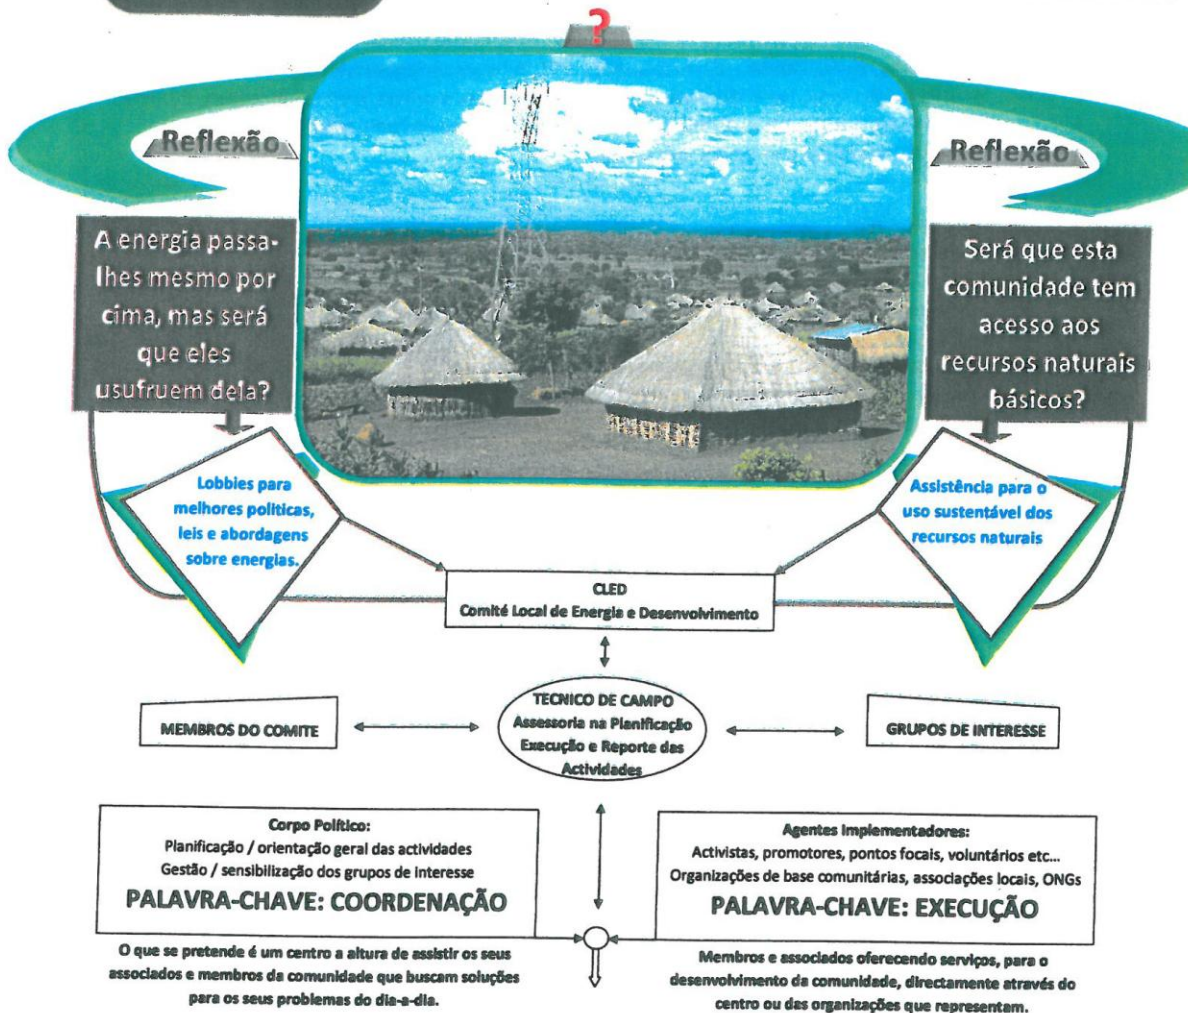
?

Reflexão

Reflexão

A energia passalhes mesmo por cima, mas será que eles usufruem dela?

Será que esta comunidade tem acesso aos recursos naturais básicos?

Lobbies para melhores politicas, leis e abordagens sobre energias.

Assistência para o uso sustentável dos recursos naturais

CLED
Comité Local de Energia e Desenvolvimento

TECNICO DE CAMPO
Assessoria na Planificação Execução e Reporte das Actividades

MEMBROS DO COMITE

GRUPOS DE INTERESSE

Corpo Político:
Planificação / orientação geral das actividades
Gestão / sensibilização dos grupos de interesse
PALAVRA-CHAVE: COORDENAÇÃO

Agentes Implementadores:
Activistas, promotores, pontos focais, voluntários etc...
Organizações de base comunitárias, associações locais, ONGs
PALAVRA-CHAVE: EXECUÇÃO

O que se pretende é um centro a altura de assistir os seus associados e membros da comunidade que buscam soluções para os seus problemas do dia-a-dia.

Membros e associados oferecendo serviços, para o desenvolvimento da comunidade, directamente através do centro ou das organizações que representam.